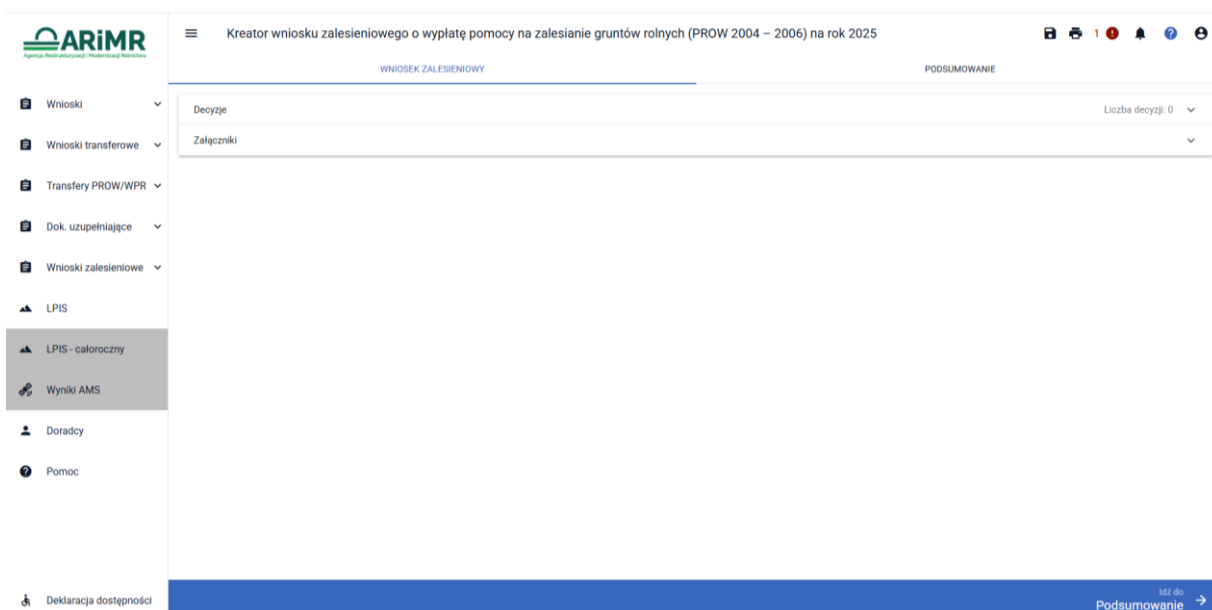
ARiMR
Agencja Restrukturyzacji i Modernizacji Rolnictwa

Kreator wniosku zalesieniowego o wypłatę pomocy na zalesianie gruntów rolnych (PROW 2004 – 2006) na rok 2025

1

WNIOSEK ZALESIENIOWY

PODSUMOWANIE

Wnioski

Wnioski transferowe

Transfery PROW/WPR

Dok. uzupełniające

Wnioski zalesieniowe

LPIS

LPIS - całoroczny

Wyniki AMS

Doradcy

Pomoc

Deklaracja dostępności

Decyzje

Liczba decyzji: 0

Załączniki

Idź do
Podsumowanie